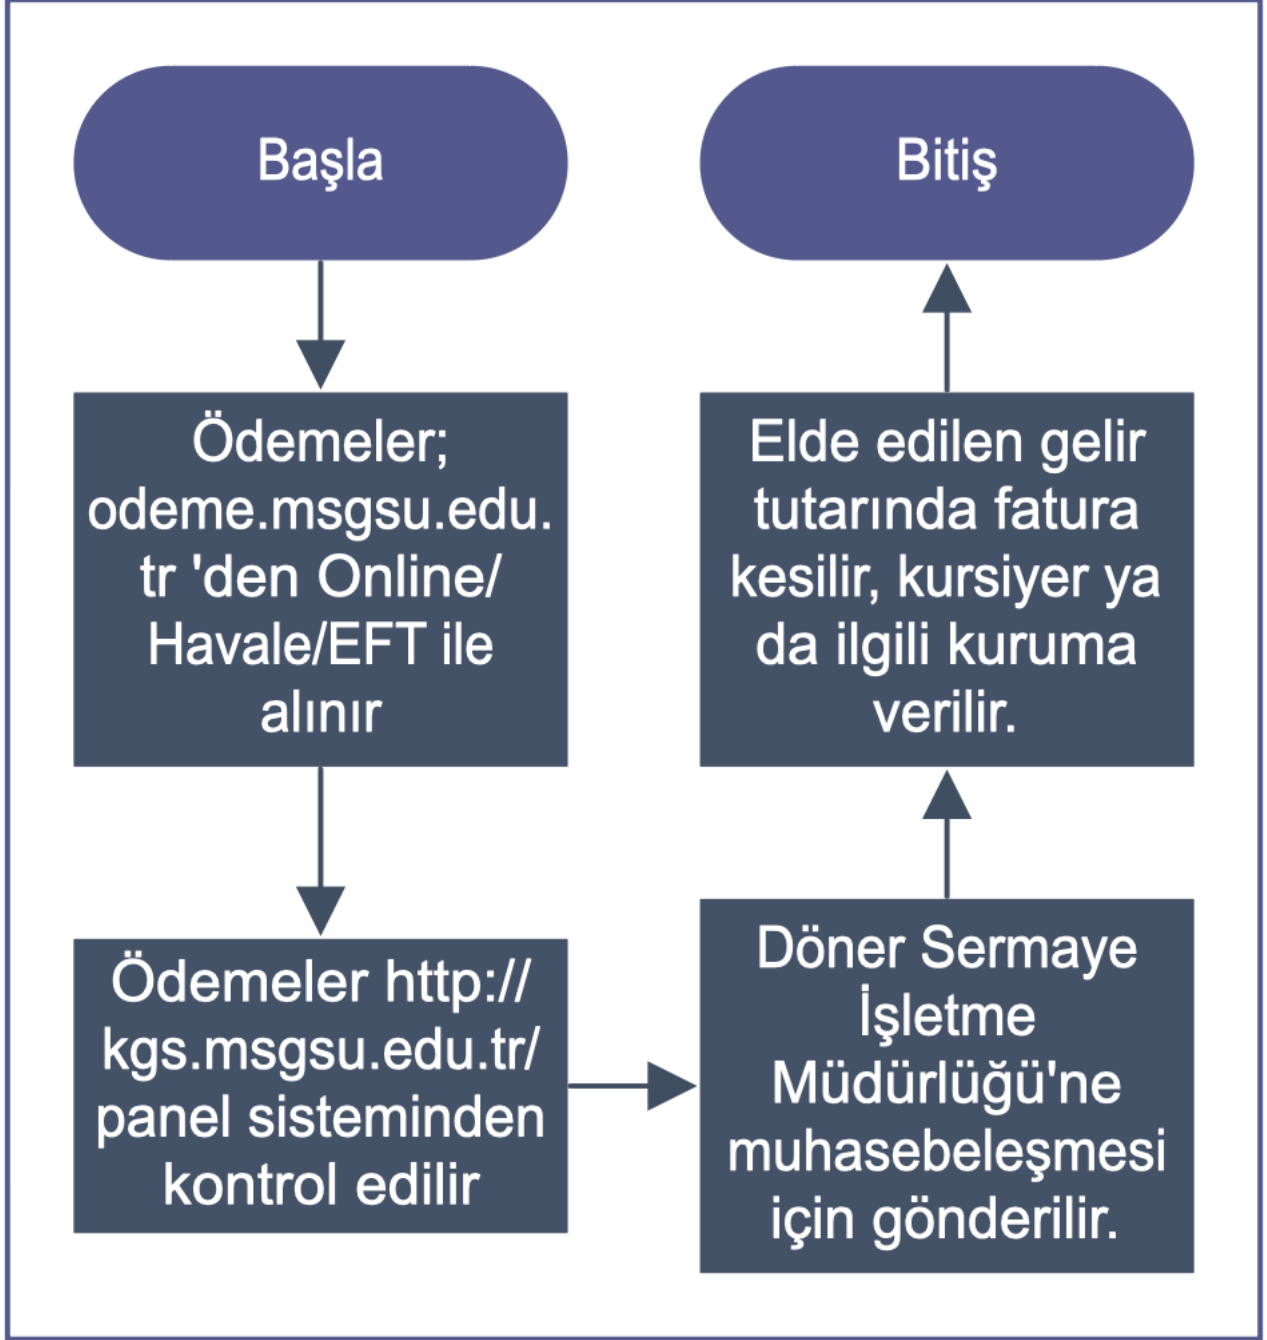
Başla

Ödemeler; odeme.msgsu.edu.tr 'den Online/Havale/EFT ile alınır

Ödemeler http://kgs.msgsu.edu.tr/panel sisteminden kontrol edilir

Döner Sermaye İşletme Müdürlüğü'ne muhasebeleşmesi için gönderilir.

Elde edilen gelir tutarında fatura kesilir, kursiyer ya da ilgili kuruma verilir.

Bitiş